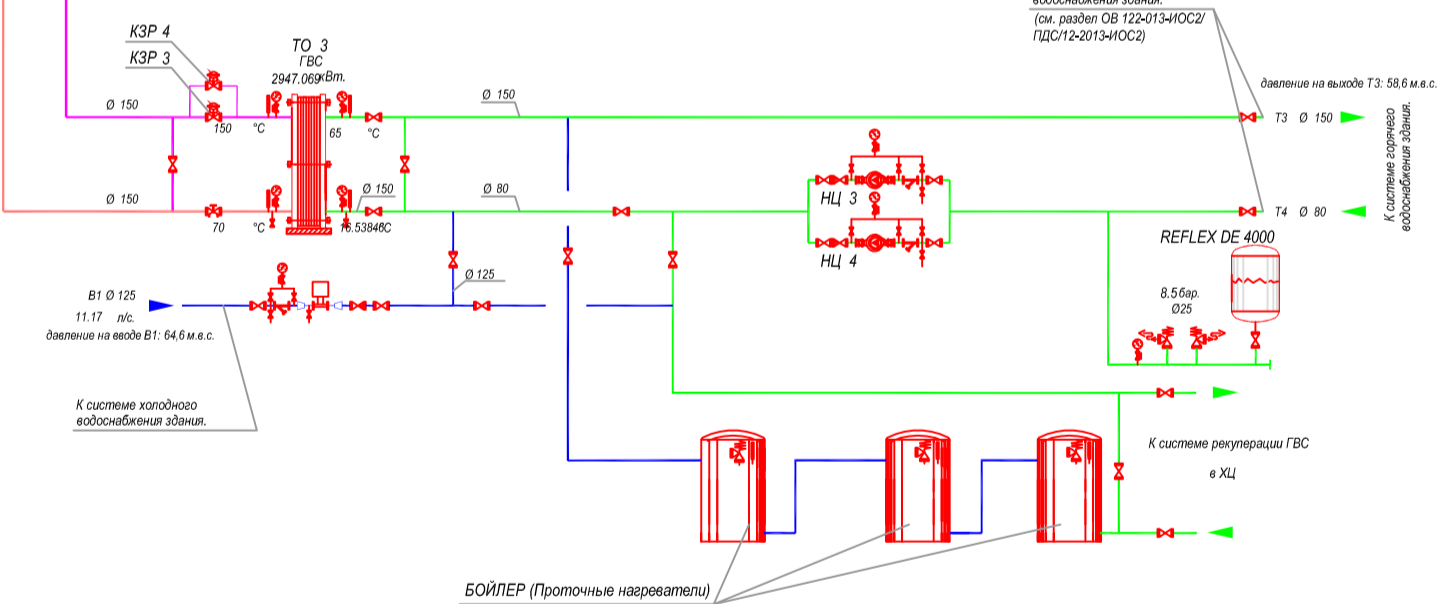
водоснабжения здания.
(см. раздел ОВ 122-013-ИОС2/ПДС/12-2013-ИОС2)

КЗР 4
КЗР 3
ТО 3
ГВС
2947.069 кВт.
Ø 150
150
°C
65
°C
Ø 150
Ø 150
70
°C
76.53846С
Ø 150
Ø 80

давление на выходе Т3: 58,6 м.в.с.
Т3 Ø 150
Т4 Ø 80
К системе горячего водоснабжения здания.

НЦ 3
НЦ 4

REFLEX DE 4000
8.5 бар.
Ø25

В1 Ø 125
11.17 л/с.
давление на вводе В1: 64,6 м.в.с.
Ø 125

К системе холодного водоснабжения здания.

К системе рекуперации ГВС
в ХЦ

БОЙЛЕР (Проточные нагреватели)